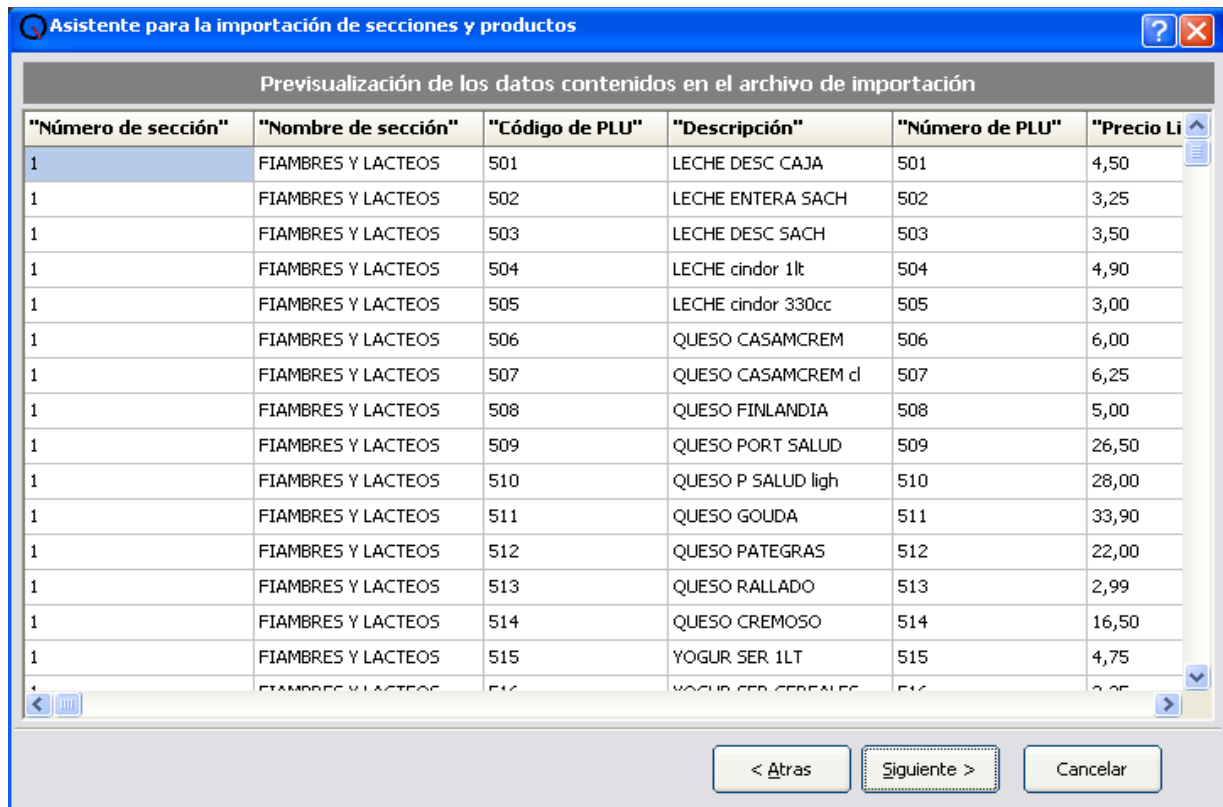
Asistente para la importación de secciones y productos

Previsualización de los datos contenidos en el archivo de importación

| "Número de sección" | "Nombre de sección" | "Código de PLU" | "Descripción" | "Número de PLU" | "Precio Li |
|---|---|---|---|---|---|
| 1 | FIAMBRES Y LACTEOS | 501 | LECHE DESC CAJA | 501 | 4,50 |
| 1 | FIAMBRES Y LACTEOS | 502 | LECHE ENTERA SACH | 502 | 3,25 |
| 1 | FIAMBRES Y LACTEOS | 503 | LECHE DESC SACH | 503 | 3,50 |
| 1 | FIAMBRES Y LACTEOS | 504 | LECHE cindor 1lt | 504 | 4,90 |
| 1 | FIAMBRES Y LACTEOS | 505 | LECHE cindor 330cc | 505 | 3,00 |
| 1 | FIAMBRES Y LACTEOS | 506 | QUESO CASAMCREM | 506 | 6,00 |
| 1 | FIAMBRES Y LACTEOS | 507 | QUESO CASAMCREM cl | 507 | 6,25 |
| 1 | FIAMBRES Y LACTEOS | 508 | QUESO FINLANDIA | 508 | 5,00 |
| 1 | FIAMBRES Y LACTEOS | 509 | QUESO PORT SALUD | 509 | 26,50 |
| 1 | FIAMBRES Y LACTEOS | 510 | QUESO P SALUD ligh | 510 | 28,00 |
| 1 | FIAMBRES Y LACTEOS | 511 | QUESO GOUDA | 511 | 33,90 |
| 1 | FIAMBRES Y LACTEOS | 512 | QUESO PATEGRAS | 512 | 22,00 |
| 1 | FIAMBRES Y LACTEOS | 513 | QUESO RALLADO | 513 | 2,99 |
| 1 | FIAMBRES Y LACTEOS | 514 | QUESO CREMOSO | 514 | 16,50 |
| 1 | FIAMBRES Y LACTEOS | 515 | YOGUR SER 1LT | 515 | 4,75 |
| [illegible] | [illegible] | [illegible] | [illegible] | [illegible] | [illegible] |

< Atras
Siguiente >
Cancelar